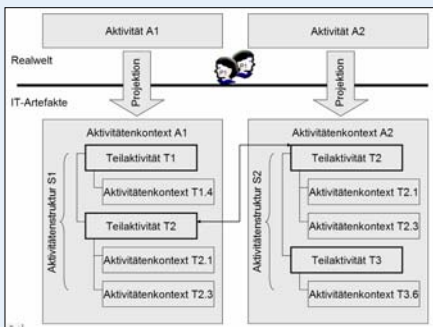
Aktivität A1

Aktivität A2

Realwelt

Projektion

Projektion

IT-Artefakte

Aktivitätenkontext A1

Aktivitätenstruktur S1

Teilaktivität T1

Aktivitätenkontext T1.4

Teilaktivität T2

Aktivitätenkontext T2.1

Aktivitätenkontext T2.3

Aktivitätenkontext A2

Aktivitätenstruktur S2

Teilaktivität T2

Aktivitätenkontext T2.1

Aktivitätenkontext T2.3

Teilaktivität T3

Aktivitätenkontext T3.6